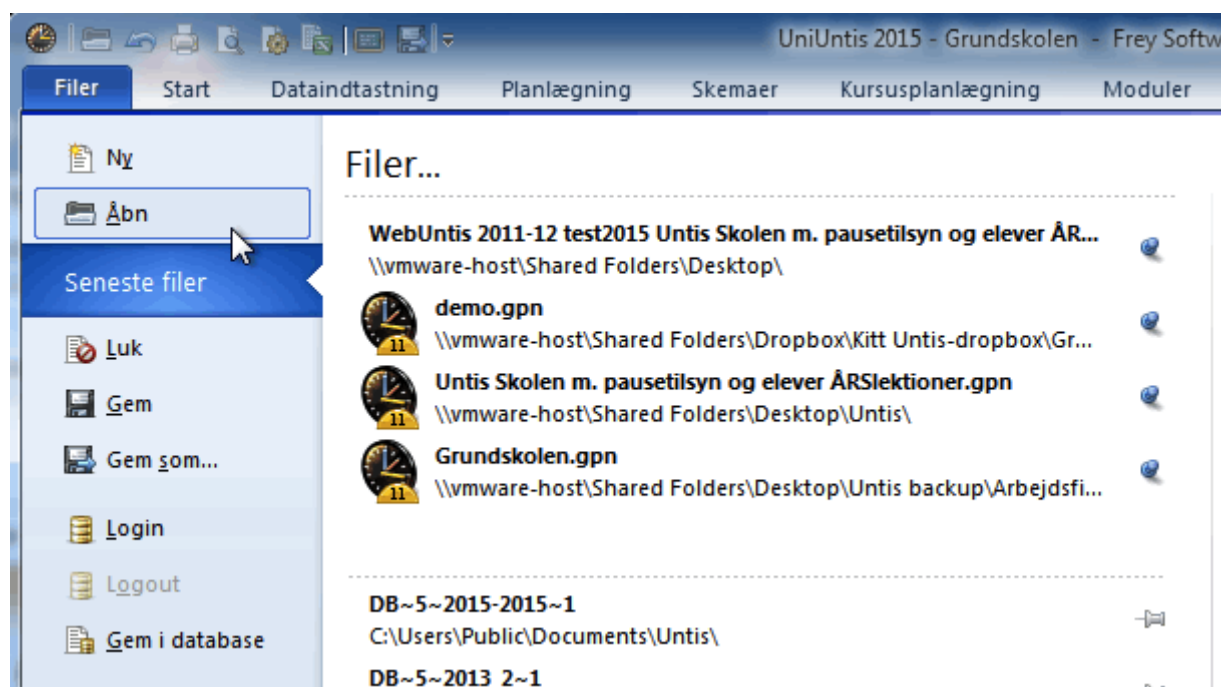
UniUntis 2015 - Grundskolen - Frey Softw

Filer
Start
Dataindtastning
Planlægning
Skemaer
Kursusplanlægning
Moduler

Ny
Åbn
Seneste filer
Luk
Gem
Gem som...
Login
Logout
Gem i database

Filer...

WebUntis 2011-12 test2015 Untis Skolen m. pausetilsyn og elever ÅR...
\\vmware-host\Shared Folders\Desktop\

demo.gpn
\\vmware-host\Shared Folders\Dropbox\Kitt Untis-dropbox\Gr...

11

Untis Skolen m. pausetilsyn og elever ÅRSlektioner.gpn
\\vmware-host\Shared Folders\Desktop\Untis\

11

Grundskolen.gpn
\\vmware-host\Shared Folders\Desktop\Untis backup\Arbejdsfi...

11

DB~5~2015-2015~1
C:\Users\Public\Documents\Untis\

DB~5~2013 2~1